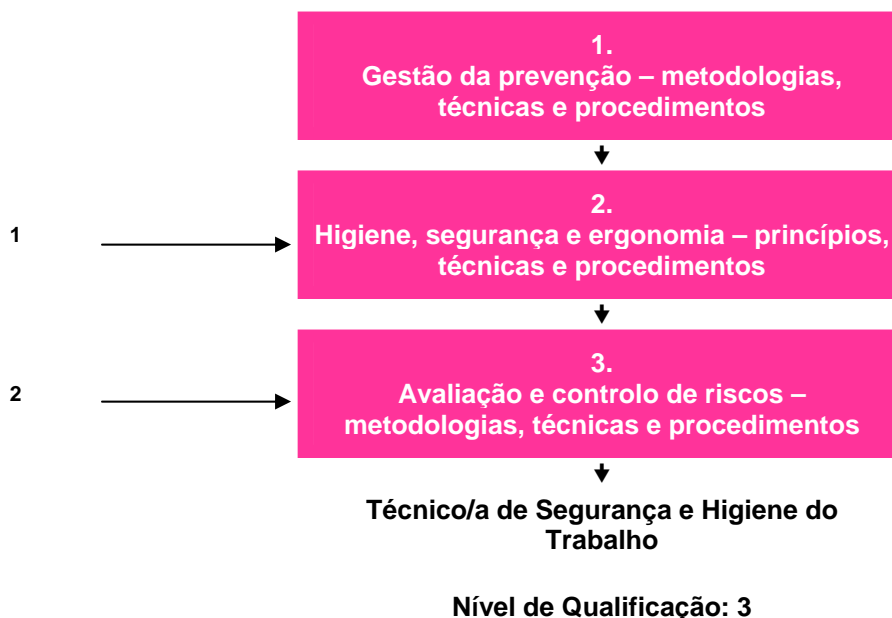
1.
Gestão da prevenção – metodologias, técnicas e procedimentos

1

2.
Higiene, segurança e ergonomia – princípios, técnicas e procedimentos

2

3.
Avaliação e controlo de riscos – metodologias, técnicas e procedimentos

Técnico/a de Segurança e Higiene do Trabalho

Nível de Qualificação: 3